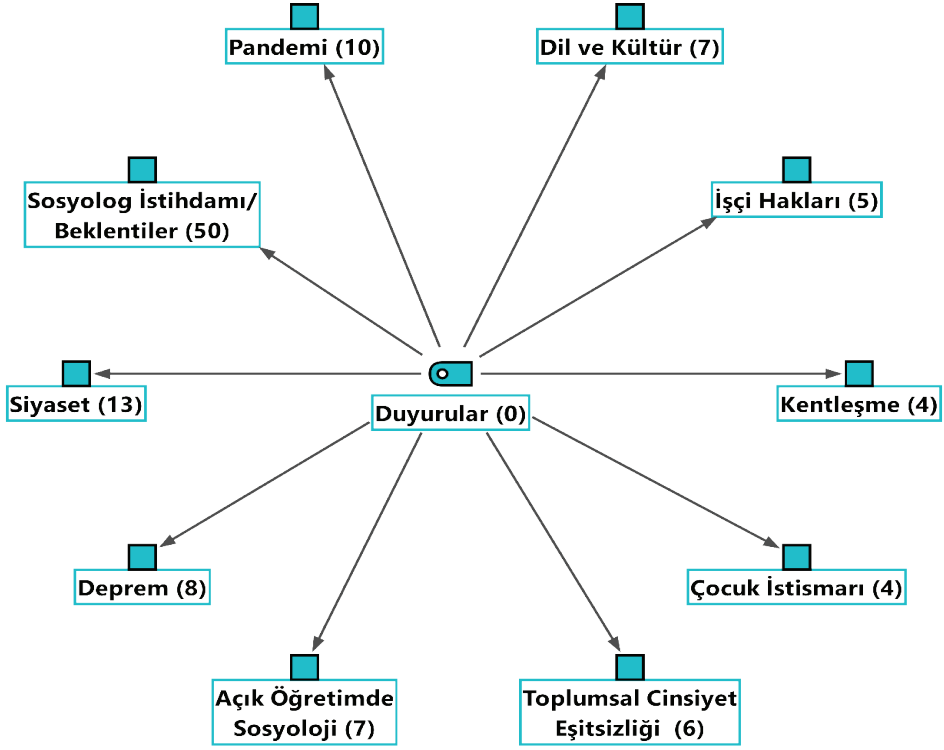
Pandemi (10)

Dil ve Kültür (7)

Sosyolog İstihdamı/ Beklentiler (50)

İşçi Hakları (5)

Siyaset (13)

Duyurular (0)

Kentleşme (4)

Deprem (8)

Çocuk İstismarı (4)

Açık Öğretimde Sosyoloji (7)

Toplumsal Cinsiyet Eşitsizliği (6)